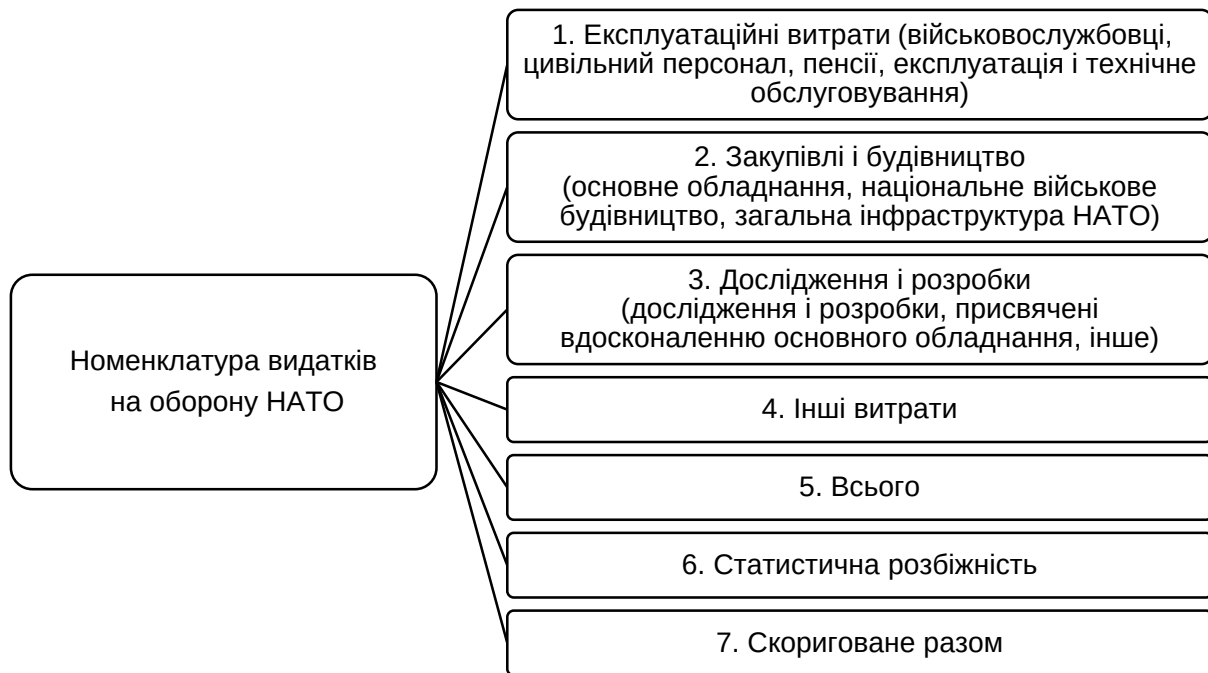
Номенклатура видатків на оборону НАТО

1. Експлуатаційні витрати (військовослужбовці, цивільний персонал, пенсії, експлуатація і технічне обслуговування)

2. Закупівлі і будівництво (основне обладнання, національне військове будівництво, загальна інфраструктура НАТО)

3. Дослідження і розробки (дослідження і розробки, присвячені вдосконаленню основного обладнання, інше)

4. Інші витрати

5. Всього

6. Статистична розбіжність

7. Скориговане разом